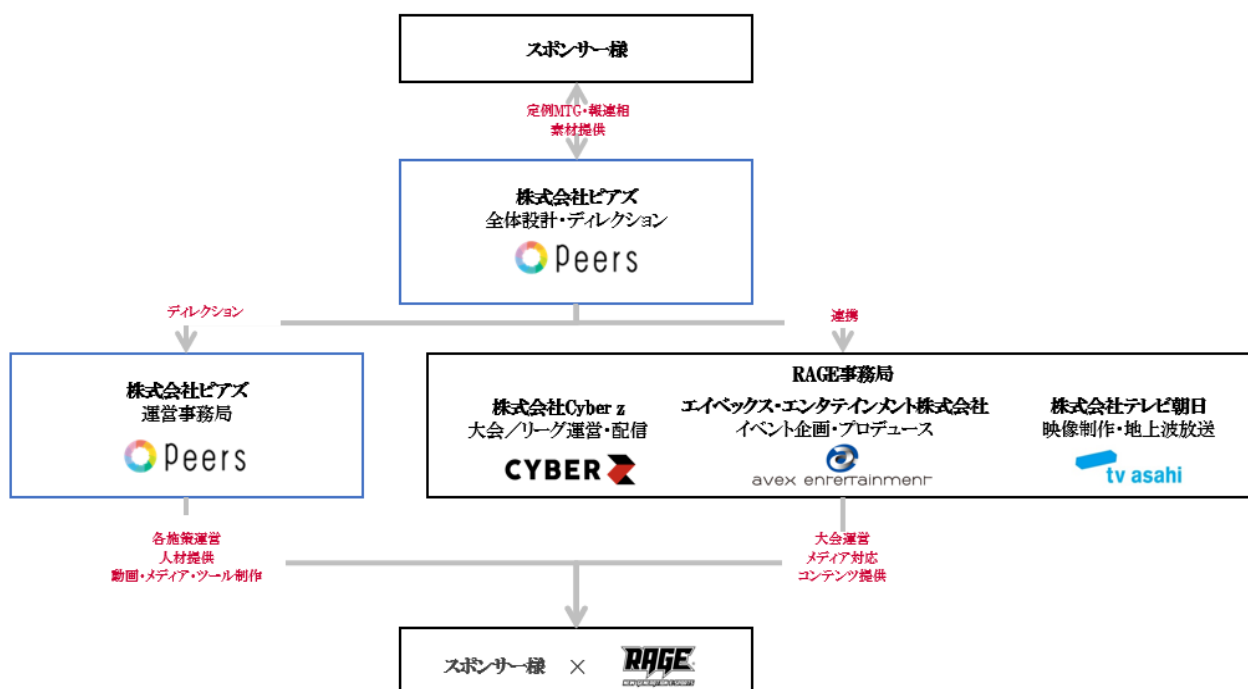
スポンサー様

定例MTG・報連相
素材提供

株式会社ピアズ
全体設計・ディレクション
Peers

ディレクション

連携

株式会社ピアズ
運営事務局
Peers

RAGE事務局

株式会社Cyber z
大会／リーグ運営・配信
CYBER Z

エイベックス・エンタテインメント株式会社
イベント企画・プロデュース
avex entertainment

株式会社テレビ朝日
映像制作・地上波放送
tv asahi

各施策運営
人材提供
動画・メディア・ツール制作

大会運営
メディア対応
コンテンツ提供

スポンサー様 × RAGE